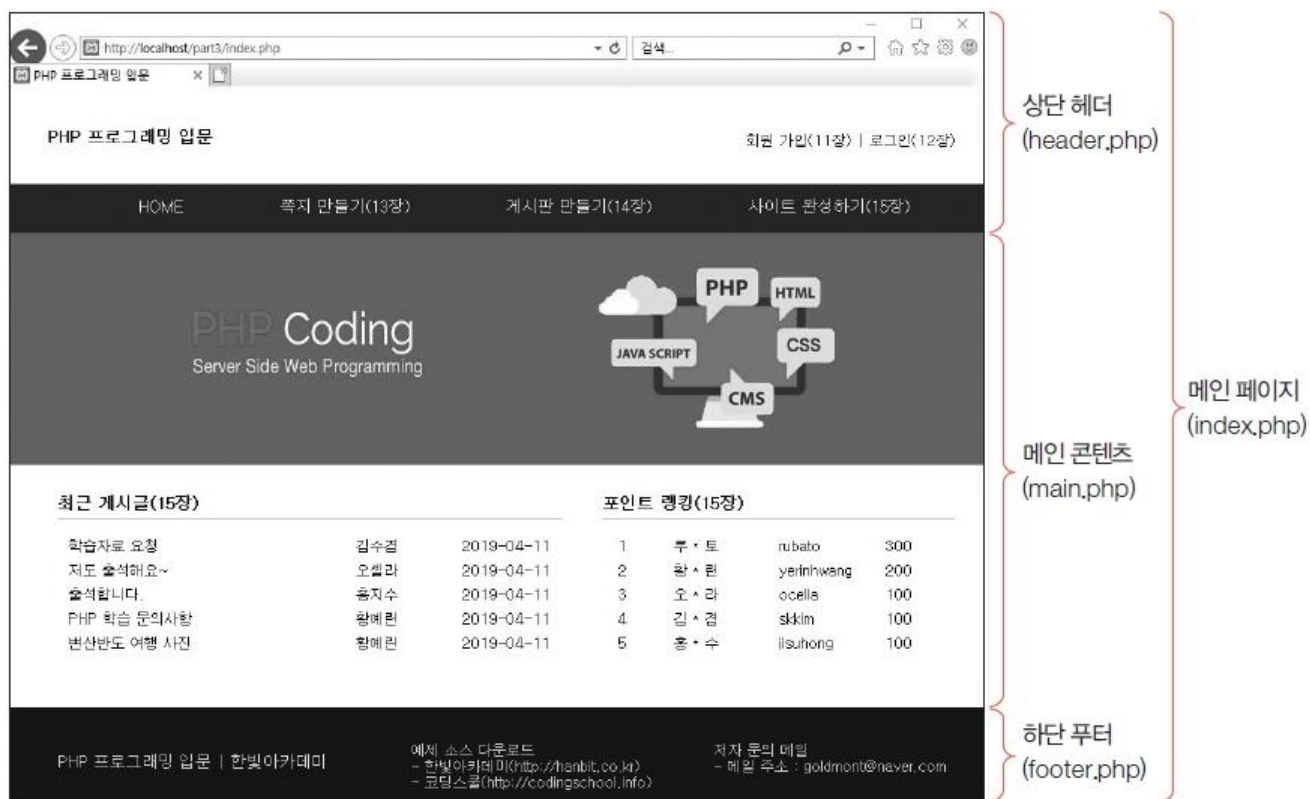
http://localhost/part3/index.php

검색...

PHP 프로그래밍 입문

PHP 프로그래밍 입문

회원 가입(11장) | 로그인(12장)

HOME　쪽지 만들기(13장)　게시판 만들기(14장)　사이트 완성하기(15장)

PHP Coding
Server Side Web Programming

PHP　HTML　JAVA SCRIPT　CSS　CMS

최근 게시글(15장)

| | | |
|---|---|---|
| 학습자료 요청 | 김수겸 | 2019-04-11 |
| 저도 출석해요~ | 오셀라 | 2019-04-11 |
| 출석합니다. | 홍지수 | 2019-04-11 |
| PHP 학습 문의사항 | 황예린 | 2019-04-11 |
| 변산반도 여행 사진 | 황예린 | 2019-04-11 |

포인트 랭킹(15장)

| | | | |
|---|---|---|---|
| 1 | 루 * 토 | rubato | 300 |
| 2 | 황 * 린 | yerinhwang | 200 |
| 3 | 오 * 라 | ocella | 100 |
| 4 | 김 * 겸 | skkim | 100 |
| 5 | 홍 * 수 | jisuhong | 100 |

PHP 프로그래밍 입문 | 한빛아카데미

예제 소스 다운로드
- 한빛아카데미(http://hanbit.co.kr)
- 코딩스쿨(http://codingschool.info)

저자 문의 메일
- 메일 주소 : goldmont@naver.com

상단 헤더
(header.php)

메인 콘텐츠
(main.php)

하단 푸터
(footer.php)

메인 페이지
(index.php)